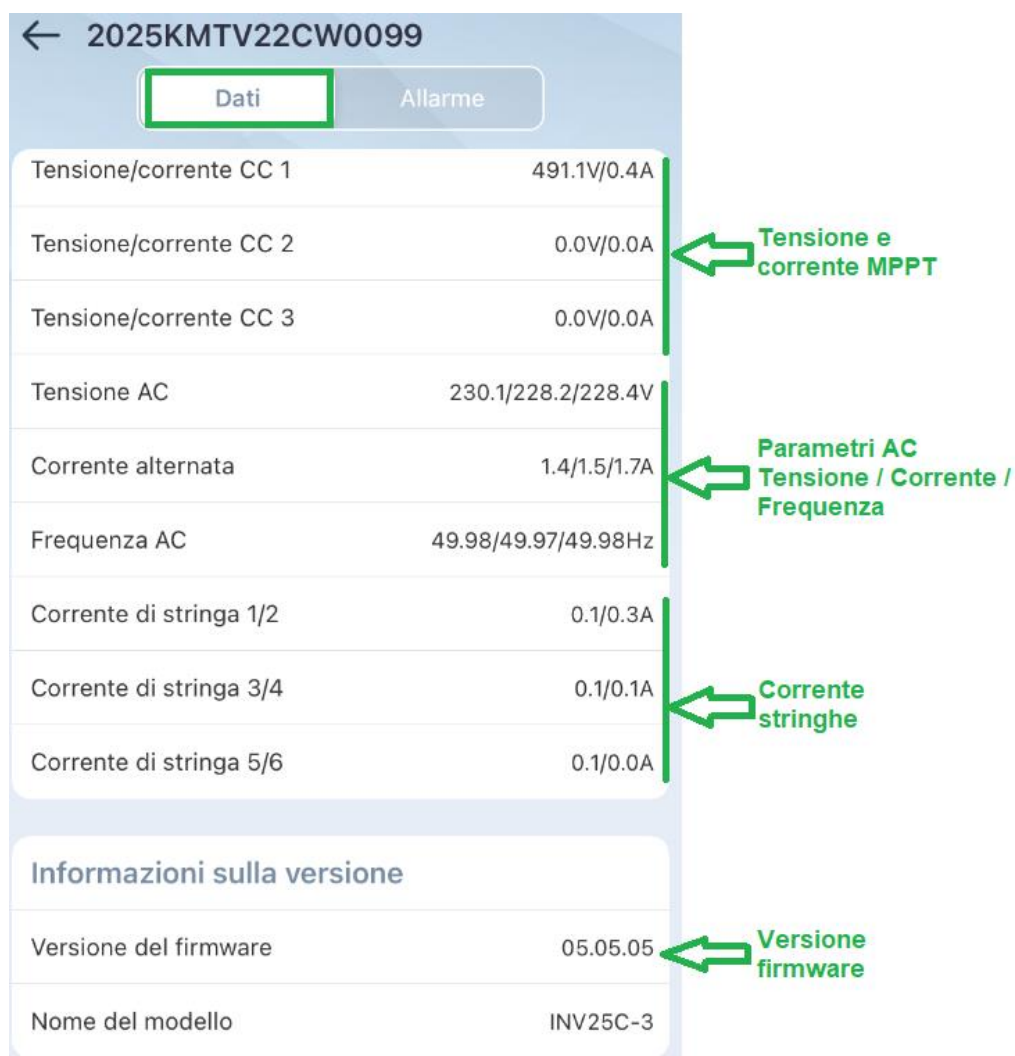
← 2025KMTV22CW0099

Dati Allarme

Tensione/corrente CC 1 491.1V/0.4A

Tensione/corrente CC 2 0.0V/0.0A

Tensione/corrente CC 3 0.0V/0.0A

Tensione e corrente MPPT

Tensione AC 230.1/228.2/228.4V

Corrente alternata 1.4/1.5/1.7A

Frequenza AC 49.98/49.97/49.98Hz

Parametri AC Tensione / Corrente / Frequenza

Corrente di stringa 1/2 0.1/0.3A

Corrente di stringa 3/4 0.1/0.1A

Corrente di stringa 5/6 0.1/0.0A

Corrente stringhe

Informazioni sulla versione

Versione del firmware 05.05.05

Versione firmware

Nome del modello INV25C-3